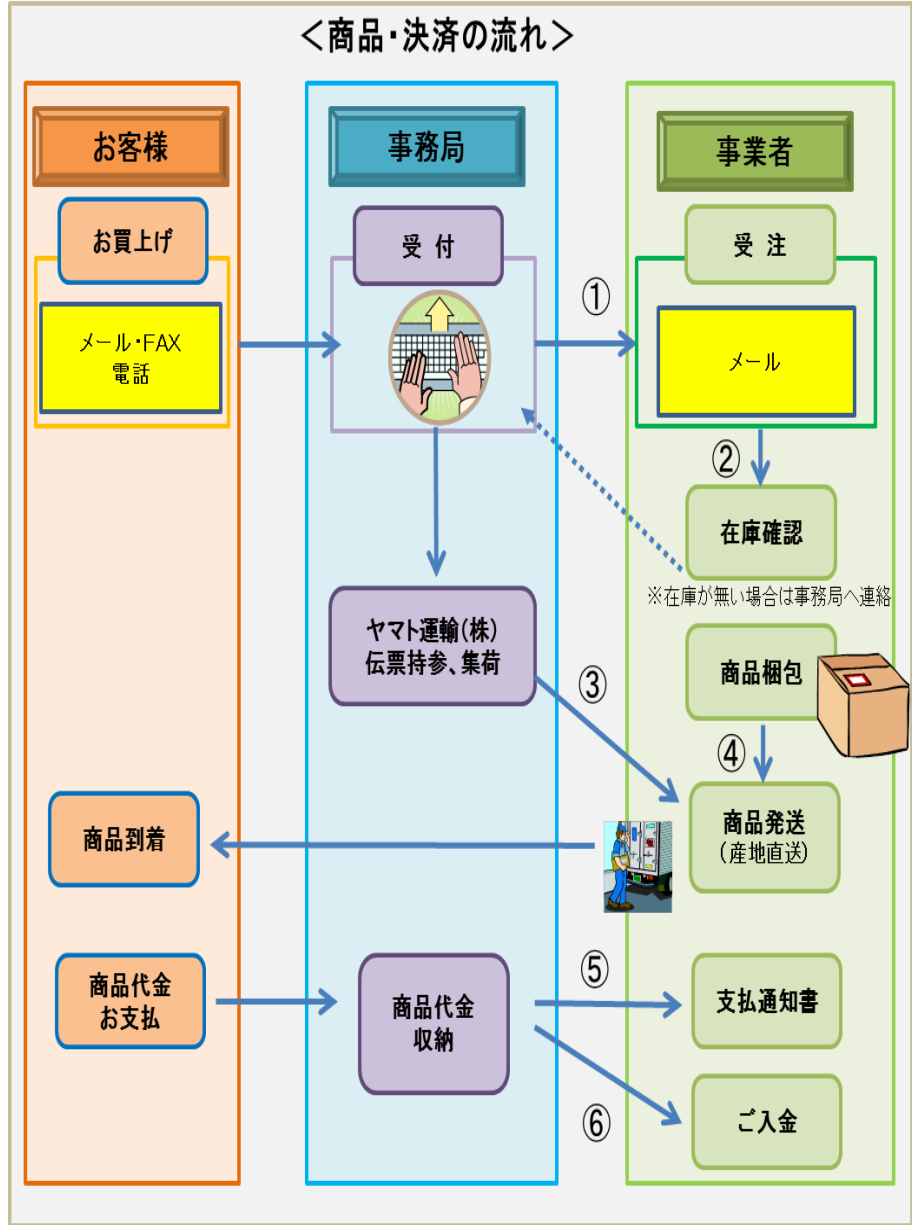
＜商品・決済の流れ＞

お客様

お買上げ

メール・FAX
電話

商品到着

商品代金
お支払

事務局

受 付

ヤマト運輸(株)
伝票持参、集荷

商品代金
収納

事業者

受 注

①

メール

②

在庫確認

※在庫が無い場合は事務局へ連絡

商品梱包

③

④

商品発送
（産地直送）

⑤

支払通知書

⑥

ご入金